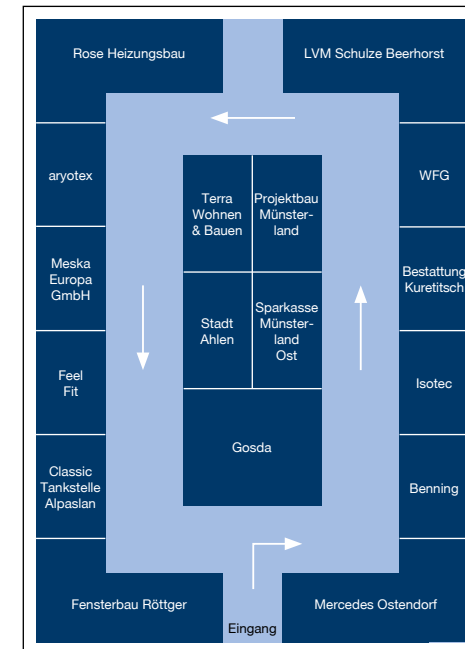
Rose Heizungsbau

LVM Schulze Beerhorst

aryotex

Meska Europa GmbH

Feel Fit

Classic Tankstelle Alpaslan

Terra Wohnen & Bauen

Projektbau Münsterland

Stadt Ahlen

Sparkasse Münsterland Ost

Gosda

WFG

Bestattung Kuretitsch

Isotec

Benning

Fensterbau Röttger

Eingang

Mercedes Ostendorf